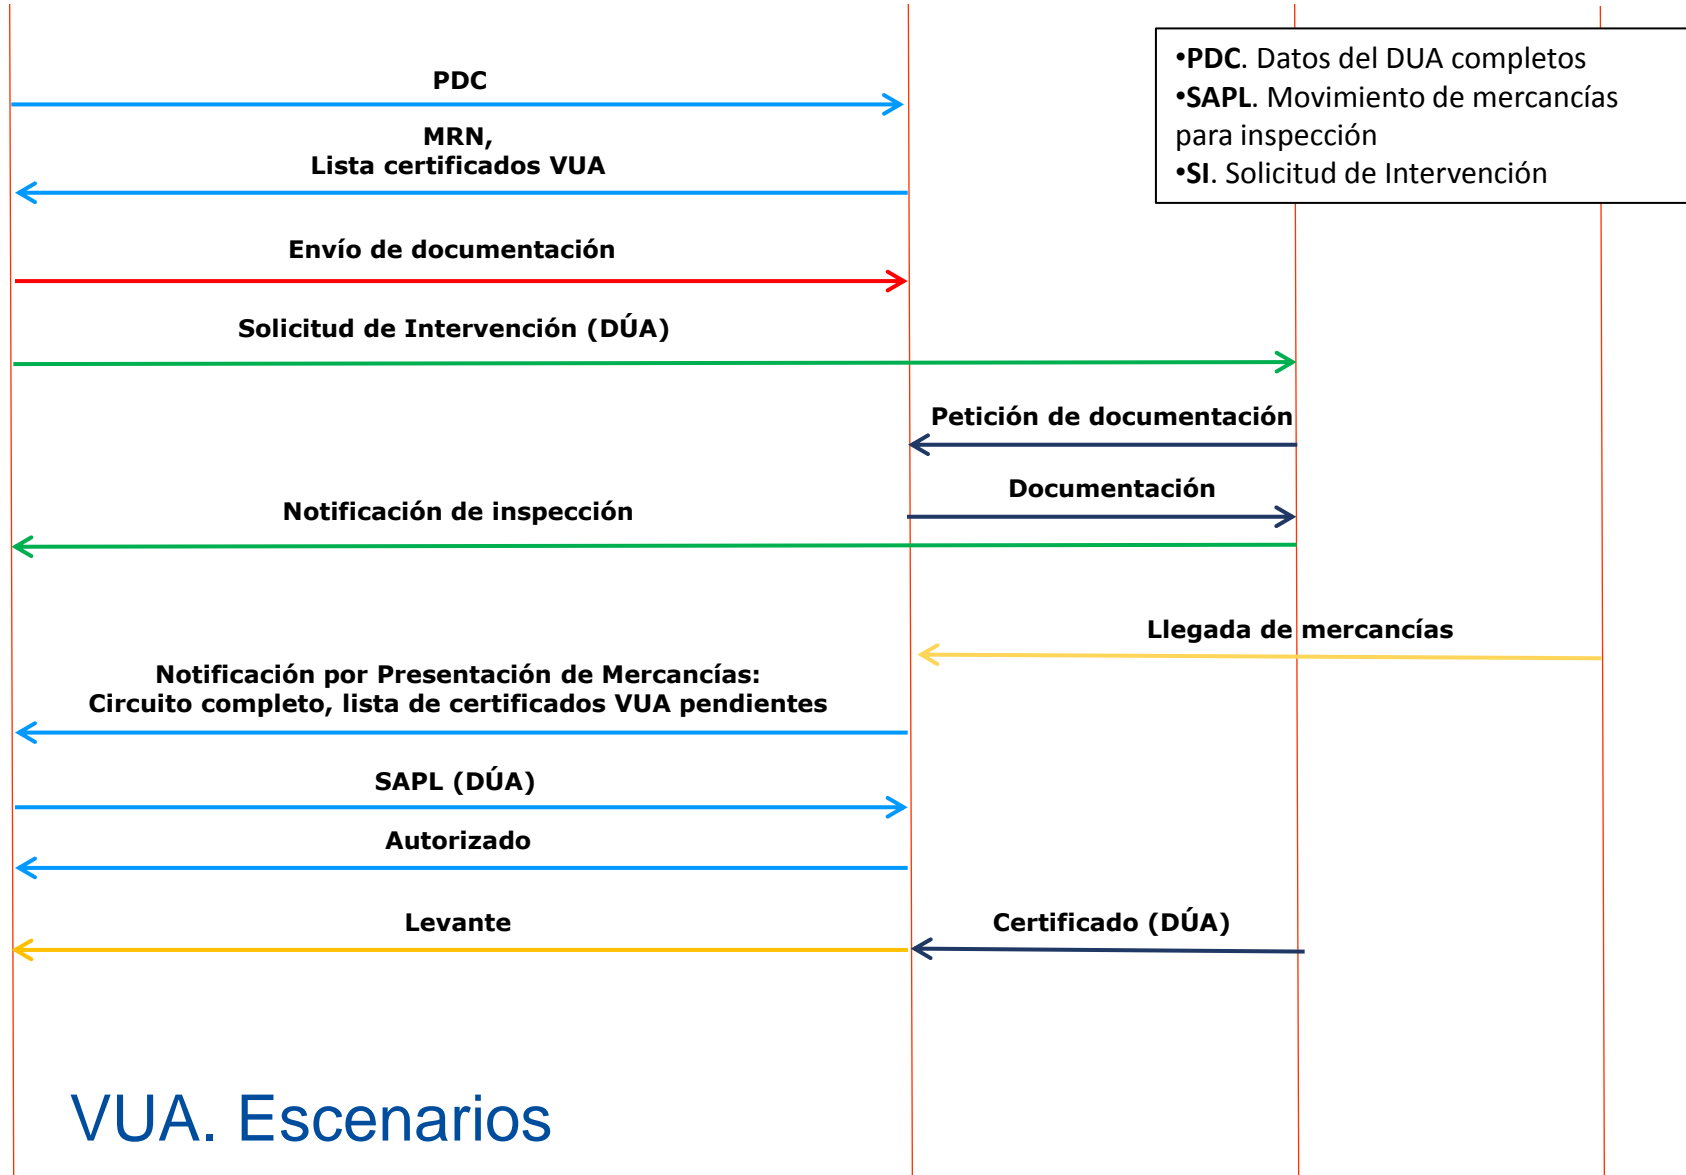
•PDC. Datos del DUA completos
•SAPL. Movimiento de mercancías para inspección
•SI. Solicitud de Intervención

PDC

MRN,
Lista certificados VUA

Envío de documentación

Solicitud de Intervención (DÚA)

Petición de documentación

Documentación

Notificación de inspección

Llegada de mercancías

Notificación por Presentación de Mercancías:
Circuito completo, lista de certificados VUA pendientes

SAPL (DÚA)

Autorizado

Levante

Certificado (DÚA)

VUA. Escenarios